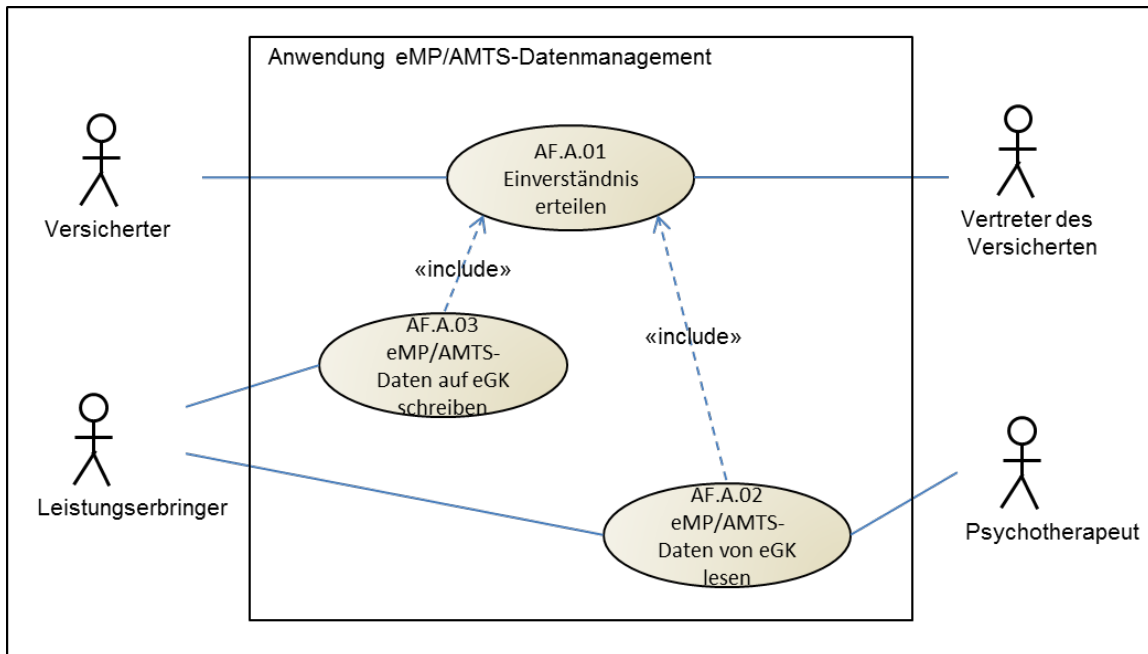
Anwendung eMP/AMTS-Datenmanagement

Versicherter

AF.A.01 Einverständnis erteilen

Vertreter des Versicherten

«include»

AF.A.03 eMP/AMTS-Daten auf eGK schreiben

«include»

Leistungserbringer

AF.A.02 eMP/AMTS-Daten von eGK lesen

Psychotherapeut